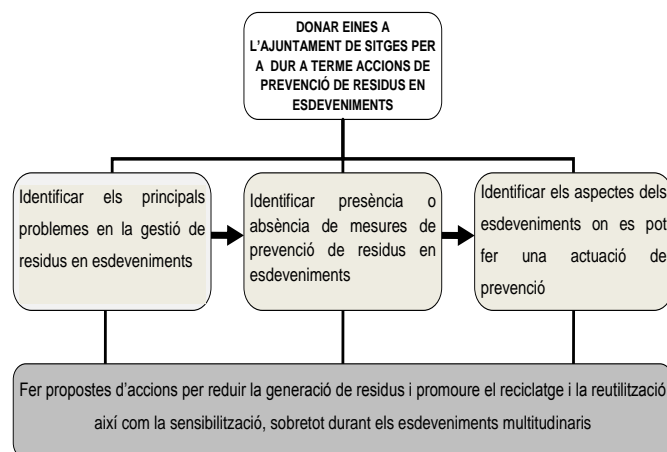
DONAR EINES A L'AJUNTAMENT DE SITGES PER A DUR A TERME ACCIONS DE PREVENCIÓ DE RESIDUS EN ESDEVENIMENTS

Identificar els principals problemes en la gestió de residus en esdeveniments

Identificar presència o absència de mesures de prevenció de residus en esdeveniments

Identificar els aspectes dels esdeveniments on es pot fer una actuació de prevenció

Fer propostes d'accions per reduir la generació de residus i promoure el reciclatge i la reutilització així com la sensibilització, sobretot durant els esdeveniments multitudinaris